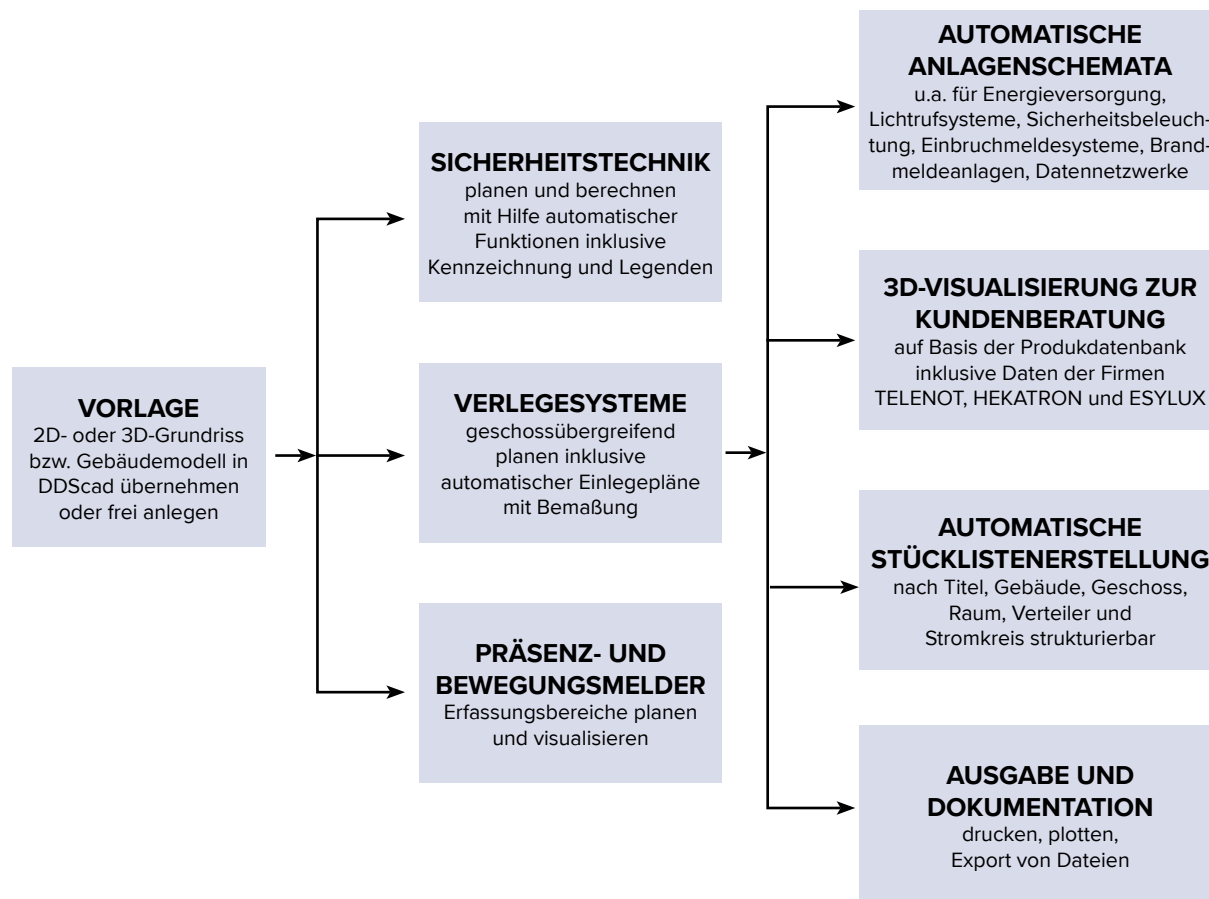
VORLAGE
2D- oder 3D-Grundriss bzw. Gebäudemodell in DDScad übernehmen oder frei anlegen

SICHERHEITSTECHNIK
planen und berechnen mit Hilfe automatischer Funktionen inklusive Kennzeichnung und Legenden

VERLEGESYSTEME
geschossübergreifend planen inklusive automatischer Einlegepläne mit Bemaßung

PRÄSENZ- UND BEWEGUNGSMELDER
Erfassungsbereiche planen und visualisieren

AUTOMATISCHE ANLAGENSCHEMATA
u.a. für Energieversorgung, Lichtrufsysteme, Sicherheitsbeleuchtung, Einbruchmeldesysteme, Brandmeldeanlagen, Datennetzwerke

3D-VISUALISIERUNG ZUR KUNDENBERATUNG
auf Basis der Produkdatenbank inklusive Daten der Firmen TELENOT, HEKATRON und ESYLUX

AUTOMATISCHE STÜCKLISTENERSTELLUNG
nach Titel, Gebäude, Geschoss, Raum, Verteiler und Stromkreis strukturierbar

AUSGABE UND DOKUMENTATION
drucken, plotten, Export von Dateien